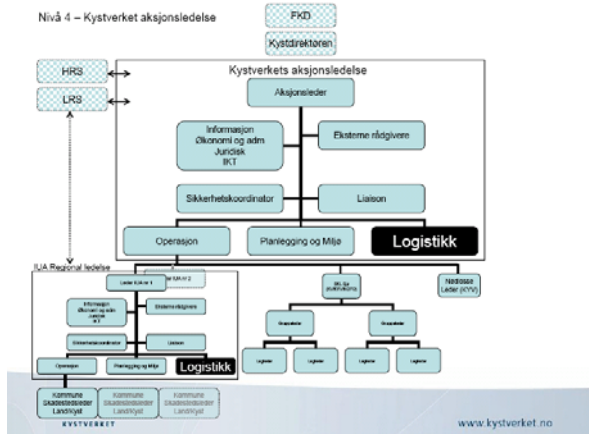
Nivå 4 – Kystverket aksjonsledelse

FKD

Kystdirektøren

HRS

LRS

Kystverkets aksjonsledelse

Aksjonsleder

Informasjon
Økonomi og adm
Juridisk
IKT

Eksterne rådgivere

Sikkerhetskoordinator

Liaison

Operasjon

Planlegging og Miljø

Logistikk

IUA Regional ledelse

Leder IUA nr 1

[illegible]

Informasjon
Økonomi og adm
Juridisk
IKT

Eksterne rådgivere

Sikkerhetskoordinator

Liaison

Operasjon

Planlegging og Miljø

Logistikk

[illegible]

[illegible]

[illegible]

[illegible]

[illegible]

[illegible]

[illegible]

Nødslep
Leder (KYV)

Kommune
Skadestedsleder
Land/Kyst

Kommune
Skadestedsleder
Land/Kyst

Kommune
Skadestedsleder
Land/Kyst

KYSTVERKET

www.kystverket.no